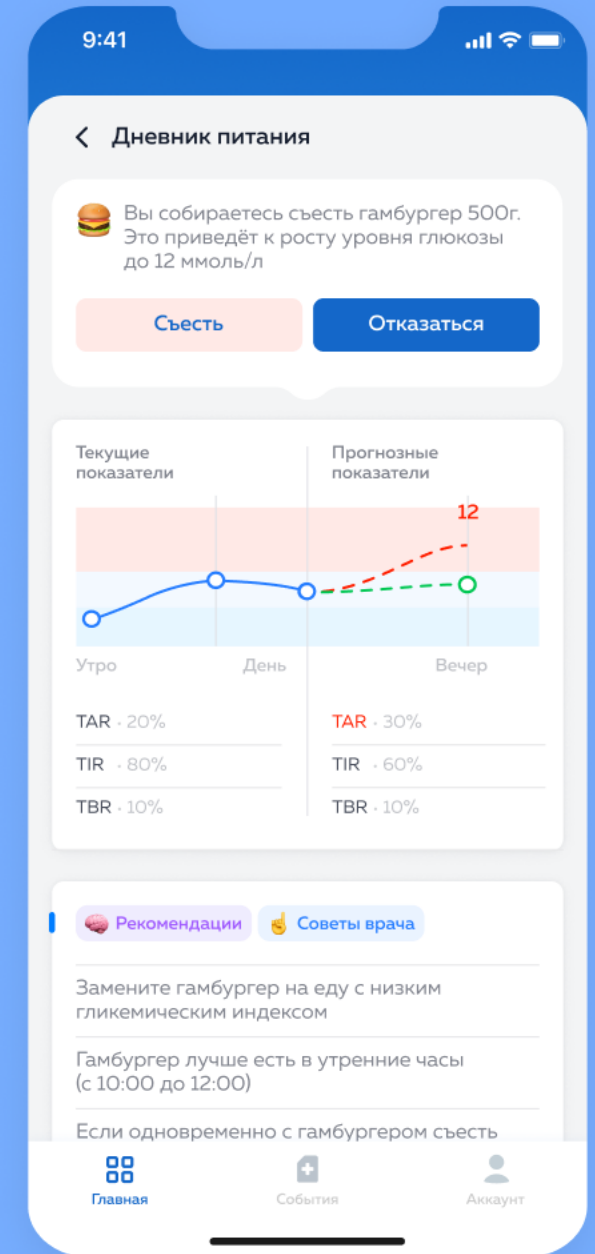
9:41

Дневник питания

🍔 Вы собираетесь съесть гамбургер 500г. Это приведёт к росту уровня глюкозы до 12 ммоль/л

Съесть

Отказаться

Текущие показатели

Прогнозные показатели

12

Утро

День

Вечер

TAR · 20%

TIR · 80%

TBR · 10%

TAR · 30%

TIR · 60%

TBR · 10%

🧠 Рекомендации

☝ Советы врача

Замените гамбургер на еду с низким гликемическим индексом

Гамбургер лучше есть в утренние часы (с 10:00 до 12:00)

Если одновременно с гамбургером съесть

Главная

События

Аккаунт